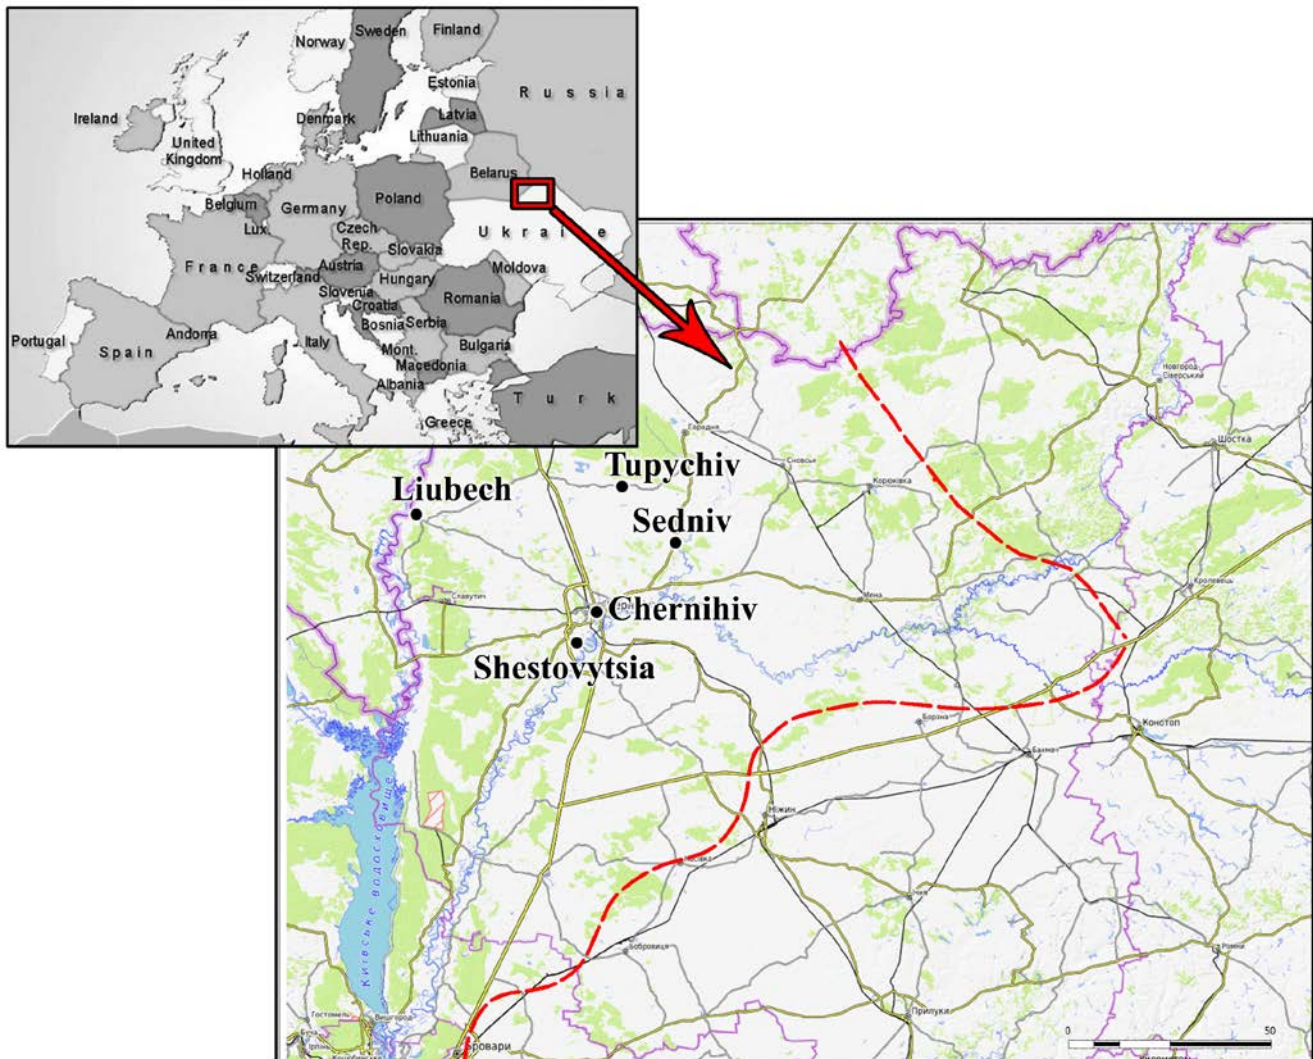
Norway
Sweden
Finland
Estonia
Russia
Latvia
Ireland
Denmark
Lithuania
United Kingdom
Belarus
Holland
Poland
Belgium
Germany
Lux.
Czech Rep.
Ukraine
Slovakia
France
Austria
Moldova
Switzerland
Hungary
Slovenia
Romania
Croatia
Bosnia
Serbia
Portugal
Spain
Andorra
Italy
Bulgaria
Mont.
Macedonia
Albania
Turk
Greece

Tupychiv
Liubech
Sedniv
Chernihiv
Shestovytsia
Київське водосховище
Новгород-Сіверський
Шостка
Кролевець
Конотоп
Бахмач
Борзна
Ніжин
Мена
Сновськ
Корюківка
Славутич
Бобровиця
Прилуки
Ромни
Бровари
Гостомель
Вишгород
Ірпінь
Городня
0
50